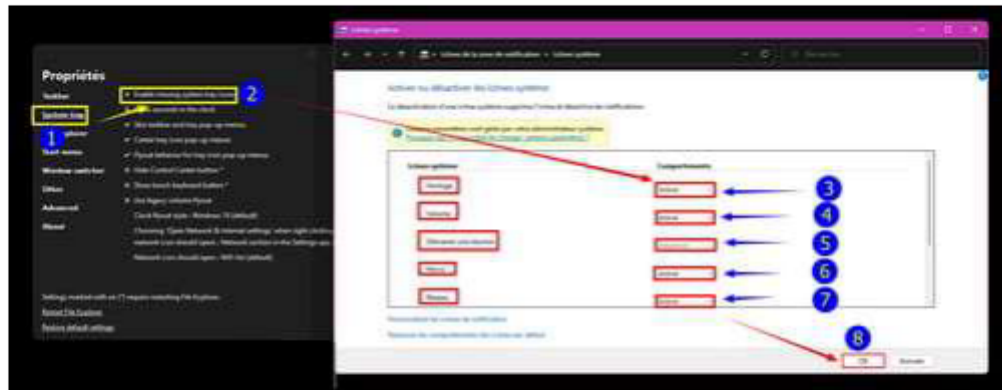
Propriétés

Taskbar

System tray

1

Start menu

Window switcher

Other

Advanced

About

Enable missing system tray icons

2

seconds in the clock

Settings marked with an (*) require restarting File Explorer

Restart File Explorer

Restore default settings

Icônes système

Icônes de la zone de notification > Icônes système

Activer ou désactiver les icônes système

Icônes système

Comportements

Horloge

Activé

3

Volume

Activé

4

5

Micro

Activé

6

Réseau

Activé

7

8

OK

Annuler